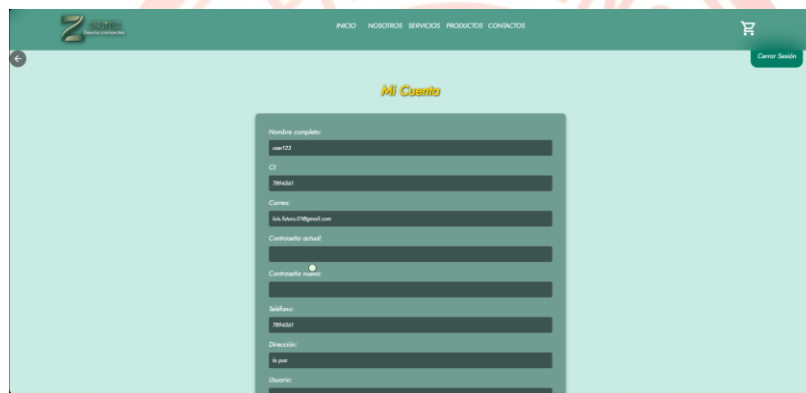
Z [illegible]

INICIO NOSOTROS SERVICIOS PRODUCTOS CONTACTOS

Cerrar Sesión

Mi Cuenta

Nombre completo:
user123

CI:
7894561

Correo:
luis.futuro.01@gmail.com

Contraseña actual:

Contraseña nueva:

Teléfono:
7894561

Dirección:
la paz

Usuario: